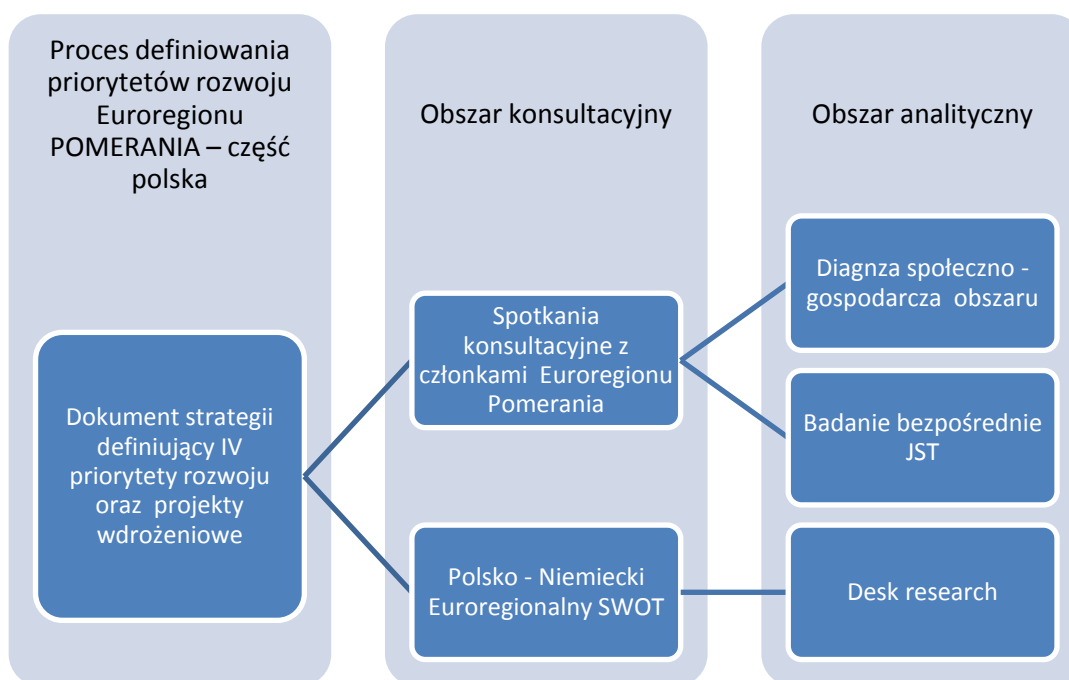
Proces definiowania priorytetów rozwoju Euroregionu POMERANIA – część polska

Obszar konsultacyjny

Obszar analityczny

Dokument strategii definiujący IV priorytety rozwoju oraz projekty wdrożeniowe

Spotkania konsultacyjne z członkami Euroregionu Pomerania

Polsko - Niemiecki Euroregionalny SWOT

Diagnza społeczno - gospodarcza obszaru

Badanie bezpośrednie JST

Desk research